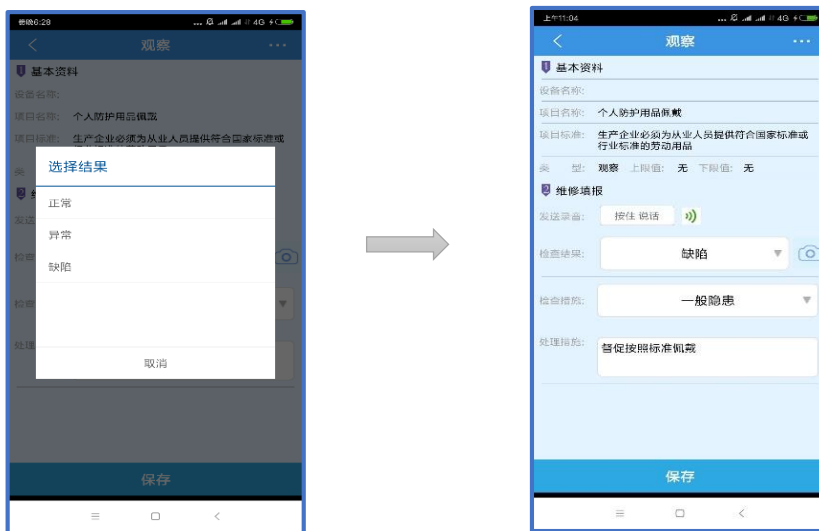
傍晚6:28

观察

基本资料

设备名称:

项目名称: 个人防护用品佩戴

项目标准: 生产企业必须为从业人员提供符合国家标准或

选择结果

正常

异常

缺陷

取消

保存

上午11:04

观察

基本资料

设备名称:

项目名称: 个人防护用品佩戴

项目标准: 生产企业必须为从业人员提供符合国家标准或行业标准的劳动用品

类 型: 观察 上限值: 无 下限值: 无

维修填报

发送录音: 按住 说话

检查结果: 缺陷

检查措施: 一般隐患

处理措施: 督促按照标准佩戴

保存